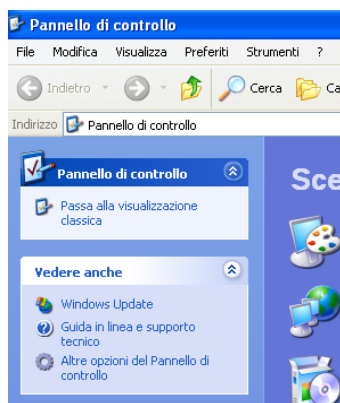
Pannello di controllo

File Modifica Visualizza Preferiti Strumenti ?

Indietro Cerca Ca

Indirizzo Pannello di controllo

Pannello di controllo

Passa alla visualizzazione classica

Vedere anche

Windows Update

Guida in linea e supporto tecnico

Altre opzioni del Pannello di controllo

Sce